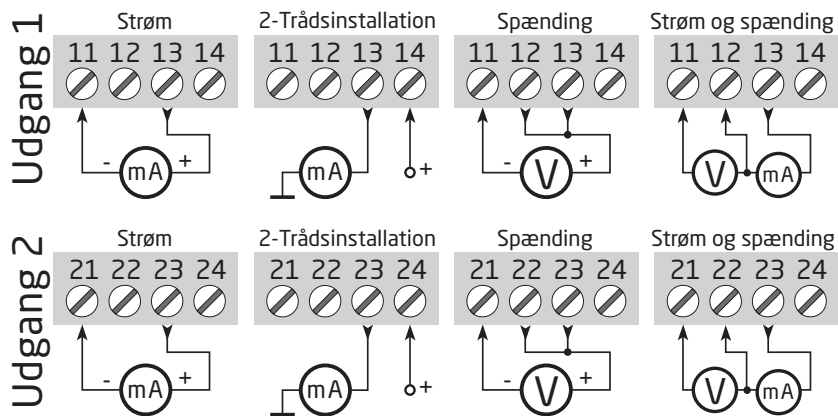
Udgang 1

Strøm
11 12 13 14
- mA +

2-Trådsinstallation
11 12 13 14
mA
+

Spænding
11 12 13 14
- V +

Strøm og spænding
11 12 13 14
V mA

Udgang 2

Strøm
21 22 23 24
- mA +

2-Trådsinstallation
21 22 23 24
mA
+

Spænding
21 22 23 24
- V +

Strøm og spænding
21 22 23 24
V mA